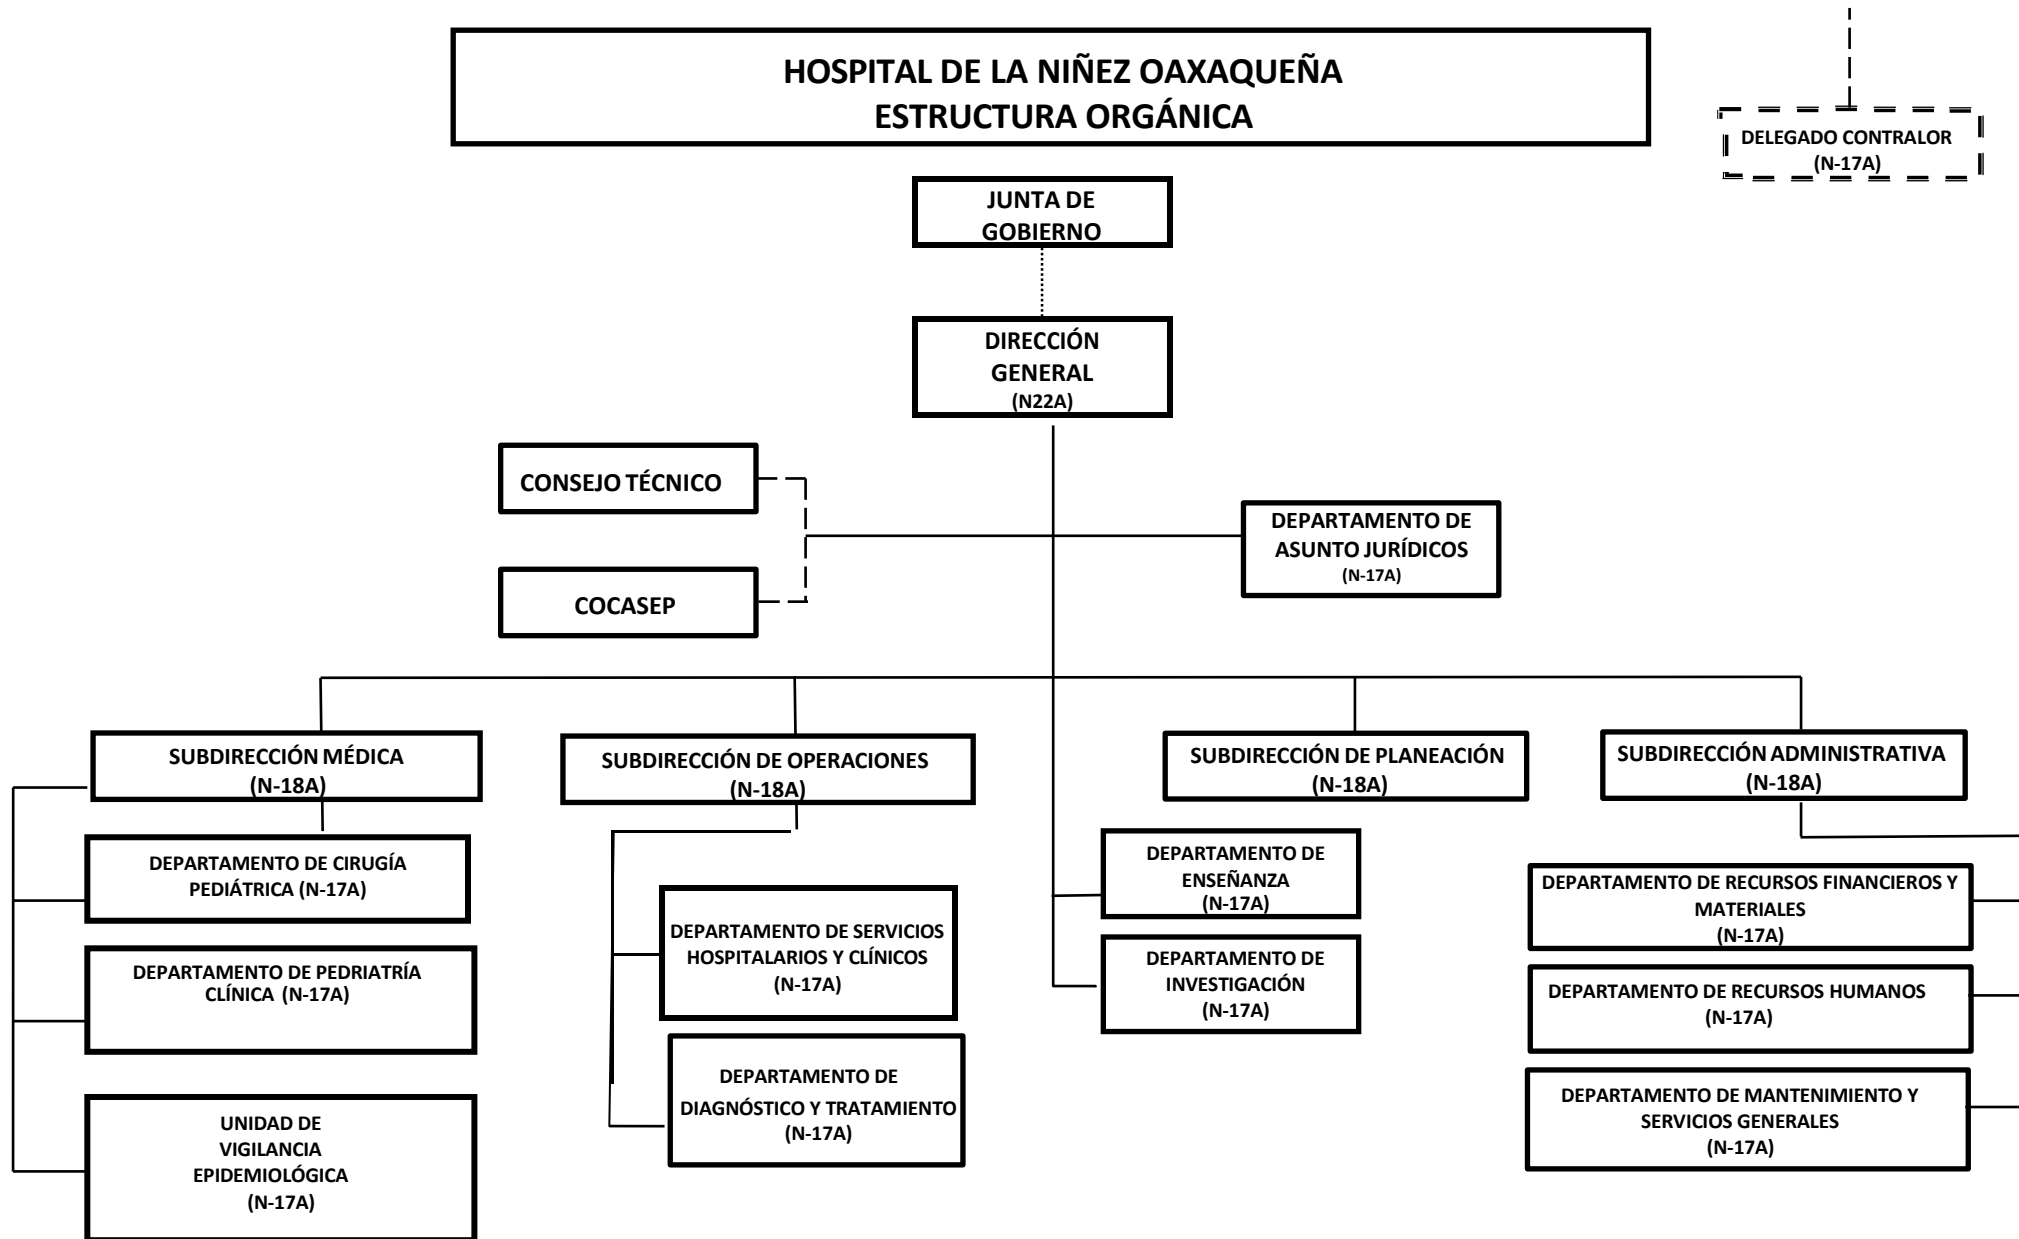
HOSPITAL DE LA NIÑEZ OAXAQUEÑA
ESTRUCTURA ORGÁNICA

DELEGADO CONTRALOR
(N-17A)

JUNTA DE GOBIERNO

DIRECCIÓN GENERAL
(N22A)

CONSEJO TÉCNICO

COCASEP

DEPARTAMENTO DE ASUNTO JURÍDICOS
(N-17A)

SUBDIRECCIÓN MÉDICA
(N-18A)

SUBDIRECCIÓN DE OPERACIONES
(N-18A)

SUBDIRECCIÓN DE PLANEACIÓN
(N-18A)

SUBDIRECCIÓN ADMINISTRATIVA
(N-18A)

DEPARTAMENTO DE CIRUGÍA PEDIÁTRICA (N-17A)

DEPARTAMENTO DE PEDRIATRÍA CLÍNICA (N-17A)

UNIDAD DE VIGILANCIA EPIDEMIOLÓGICA
(N-17A)

DEPARTAMENTO DE SERVICIOS HOSPITALARIOS Y CLÍNICOS
(N-17A)

DEPARTAMENTO DE DIAGNÓSTICO Y TRATAMIENTO
(N-17A)

DEPARTAMENTO DE ENSEÑANZA
(N-17A)

DEPARTAMENTO DE INVESTIGACIÓN
(N-17A)

DEPARTAMENTO DE RECURSOS FINANCIEROS Y MATERIALES
(N-17A)

DEPARTAMENTO DE RECURSOS HUMANOS
(N-17A)

DEPARTAMENTO DE MANTENIMIENTO Y SERVICIOS GENERALES
(N-17A)